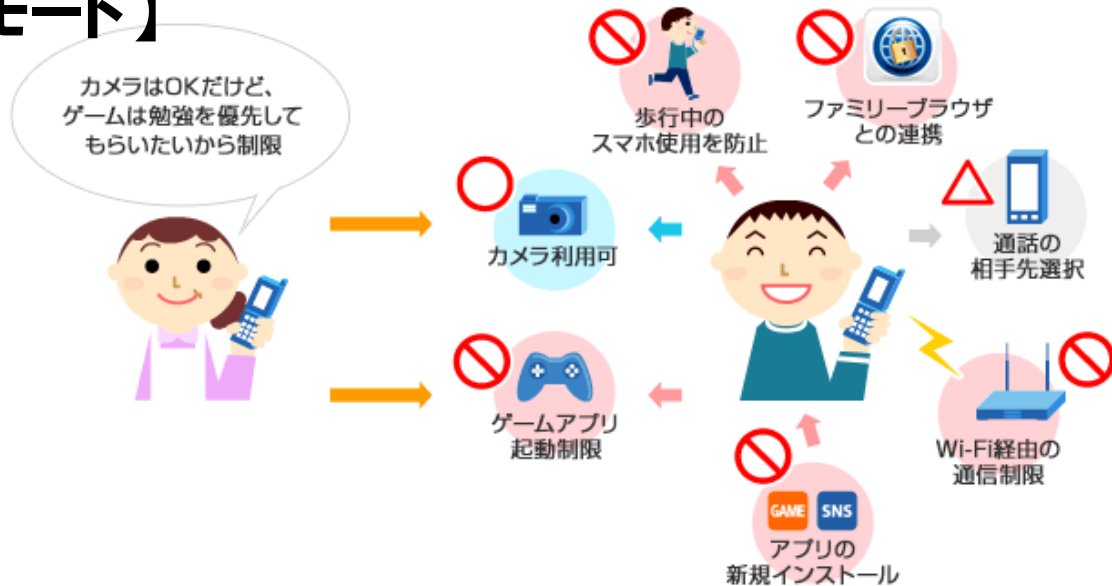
モード】

カメラはOKだけど、ゲームは勉強を優先してもらいたいから制限

歩行中のスマホ使用を防止

ファミリーブラウザとの連携

カメラ利用可

通話の相手先選択

ゲームアプリ起動制限

Wi-Fi経由の通信制限

GAME SNS

アプリの新規インストール